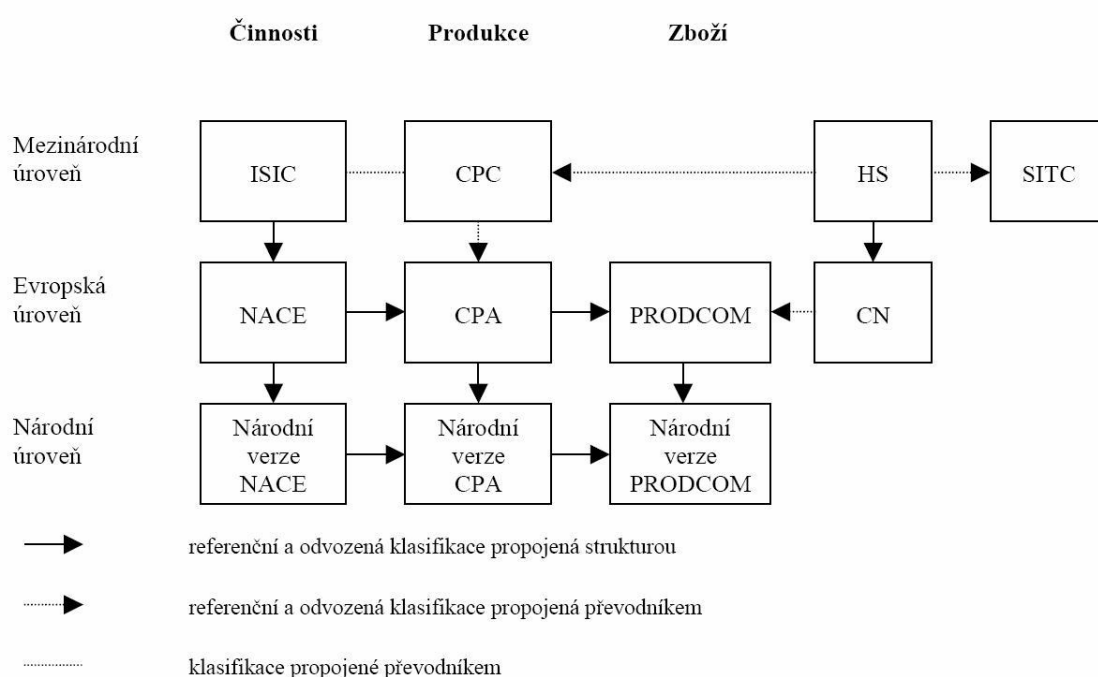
Činnosti Produkce Zboží

Mezinárodní úroveň

ISIC

CPC

HS

SITC

Evropská úroveň

NACE

CPA

PRODCOM

CN

Národní úroveň

Národní verze NACE

Národní verze CPA

Národní verze PRODCOM

referenční a odvozená klasifikace propojená strukturou

referenční a odvozená klasifikace propojená převodníkem

klasifikace propojené převodníkem